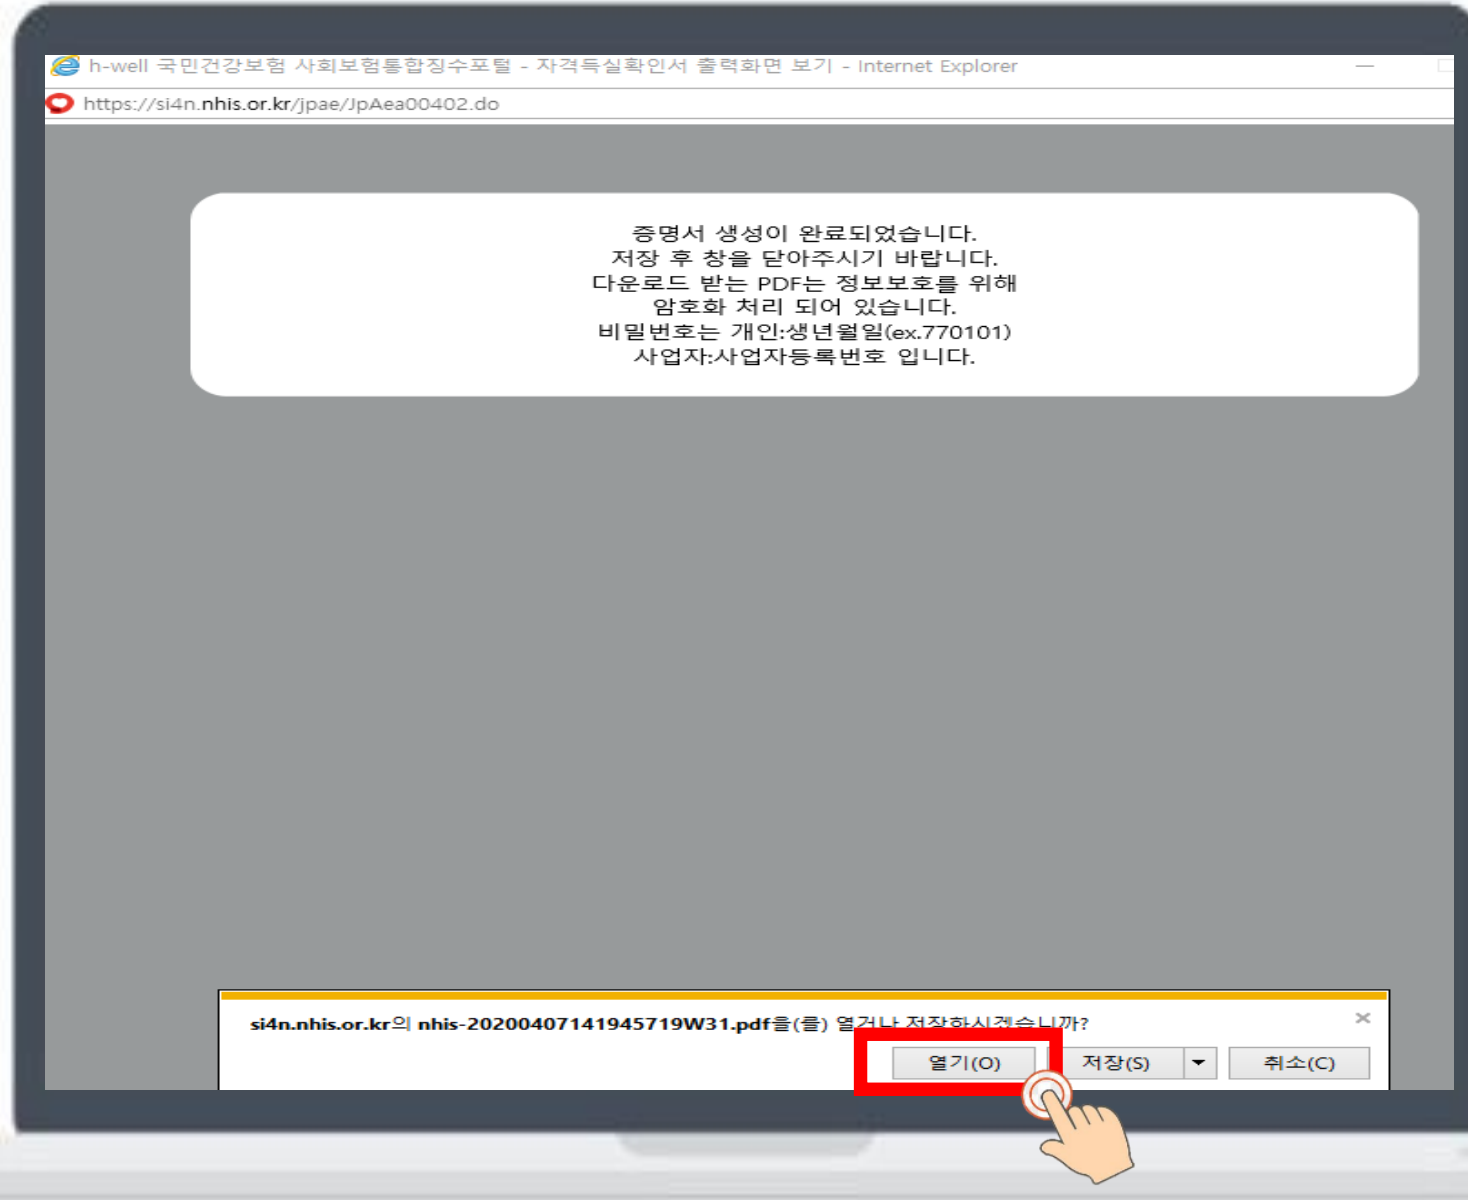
h-well 국민건강보험 사회보험통합징수포털 - 자격득실확인서 출력화면 보기 - Internet Explorer

https://si4n.nhis.or.kr/jpae/JpAea00402.do

증명서 생성이 완료되었습니다.
저장 후 창을 닫아주시기 바랍니다.
다운로드 받는 PDF는 정보보호를 위해
암호화 처리 되어 있습니다.
비밀번호는 개인:생년월일(ex.770101)
사업자:사업자등록번호 입니다.

si4n.nhis.or.kr의 nhis-20200407141945719W31.pdf을(를) 열거나 저장하시겠습니까?

열기(O) 저장(S) 취소(C)